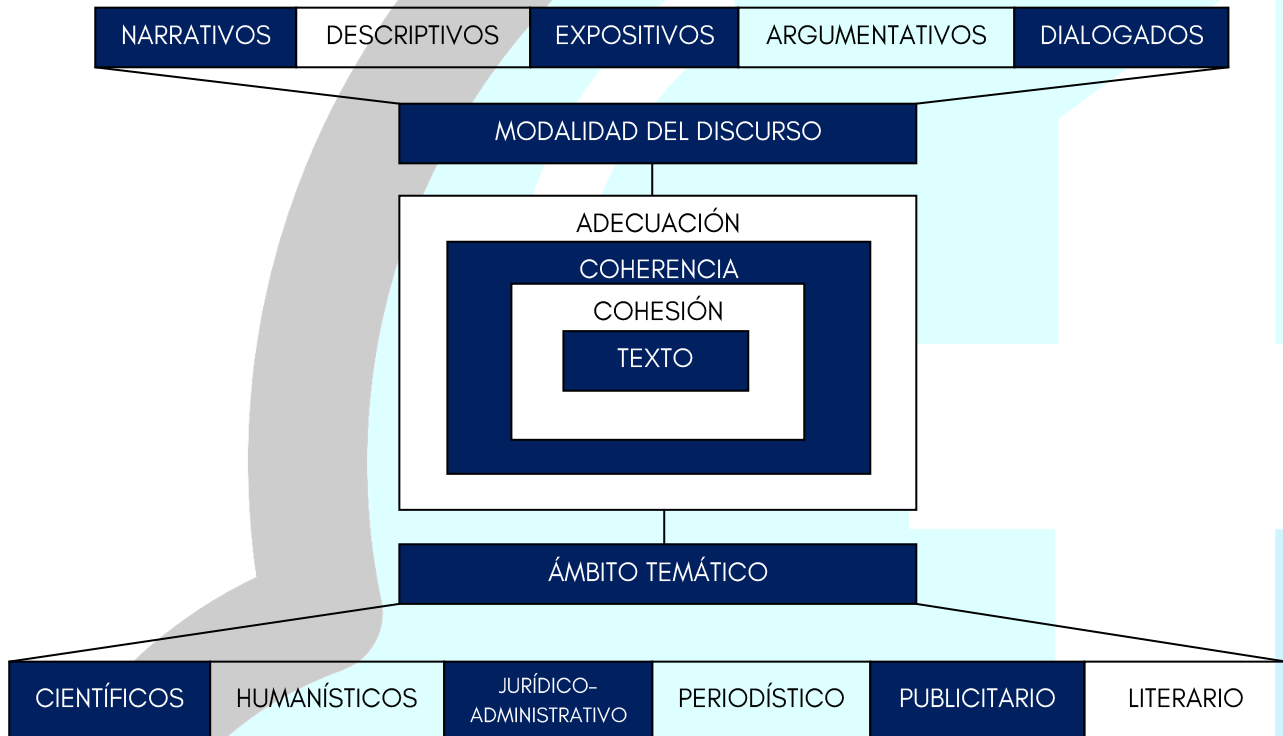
NARRATIVOS | DESCRIPTIVOS | EXPOSITIVOS | ARGUMENTATIVOS | DIALOGADOS

MODALIDAD DEL DISCURSO

ADECUACIÓN

COHERENCIA

COHESIÓN

TEXTO

ÁMBITO TEMÁTICO

CIENTÍFICOS | HUMANÍSTICOS | JURÍDICO-ADMINISTRATIVO | PERIODÍSTICO | PUBLICITARIO | LITERARIO